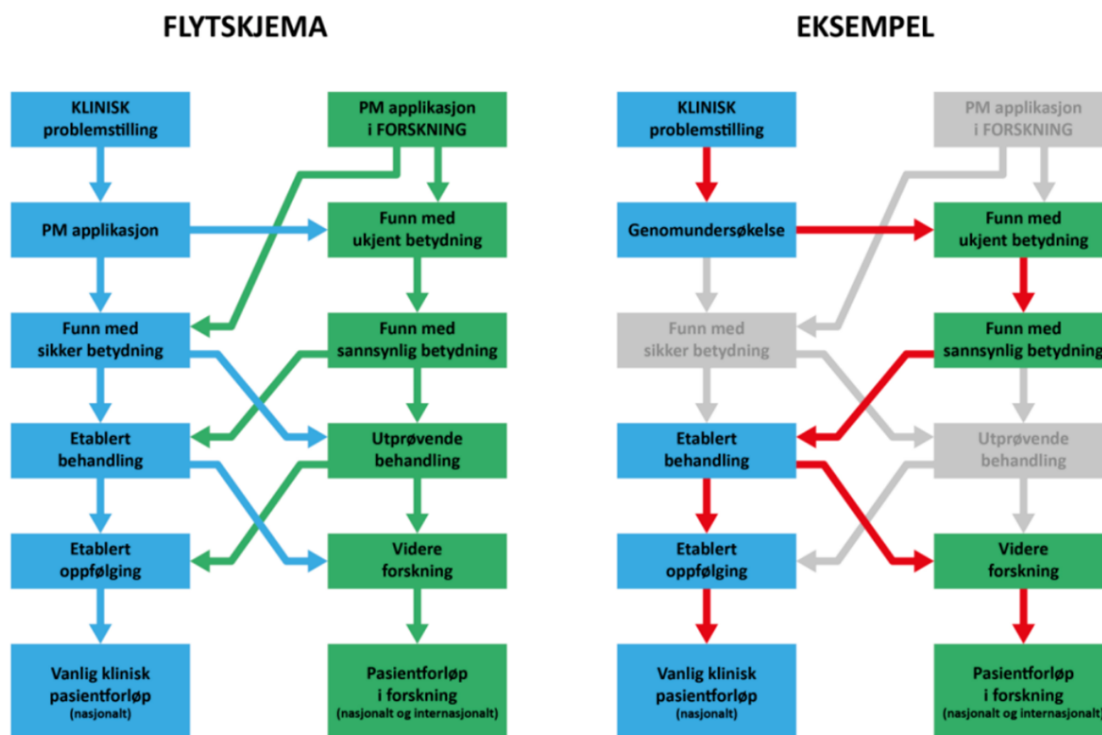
FLYTSKJEMA

KLINISK problemstilling

PM applikasjon i FORSKNING

PM applikasjon

Funn med ukjent betydning

Funn med sikker betydning

Funn med sannsynlig betydning

Etablert behandling

Utprøvende behandling

Etablert oppfølging

Videre forskning

Vanlig klinisk pasientforløp (nasjonalt)

Pasientforløp i forskning (nasjonalt og internasjonalt)

EKSEMPEL

KLINISK problemstilling

PM applikasjon i FORSKNING

Genomundersøkelse

Funn med ukjent betydning

Funn med sikker betydning

Funn med sannsynlig betydning

Etablert behandling

Utprøvende behandling

Etablert oppfølging

Videre forskning

Vanlig klinisk pasientforløp (nasjonalt)

Pasientforløp i forskning (nasjonalt og internasjonalt)